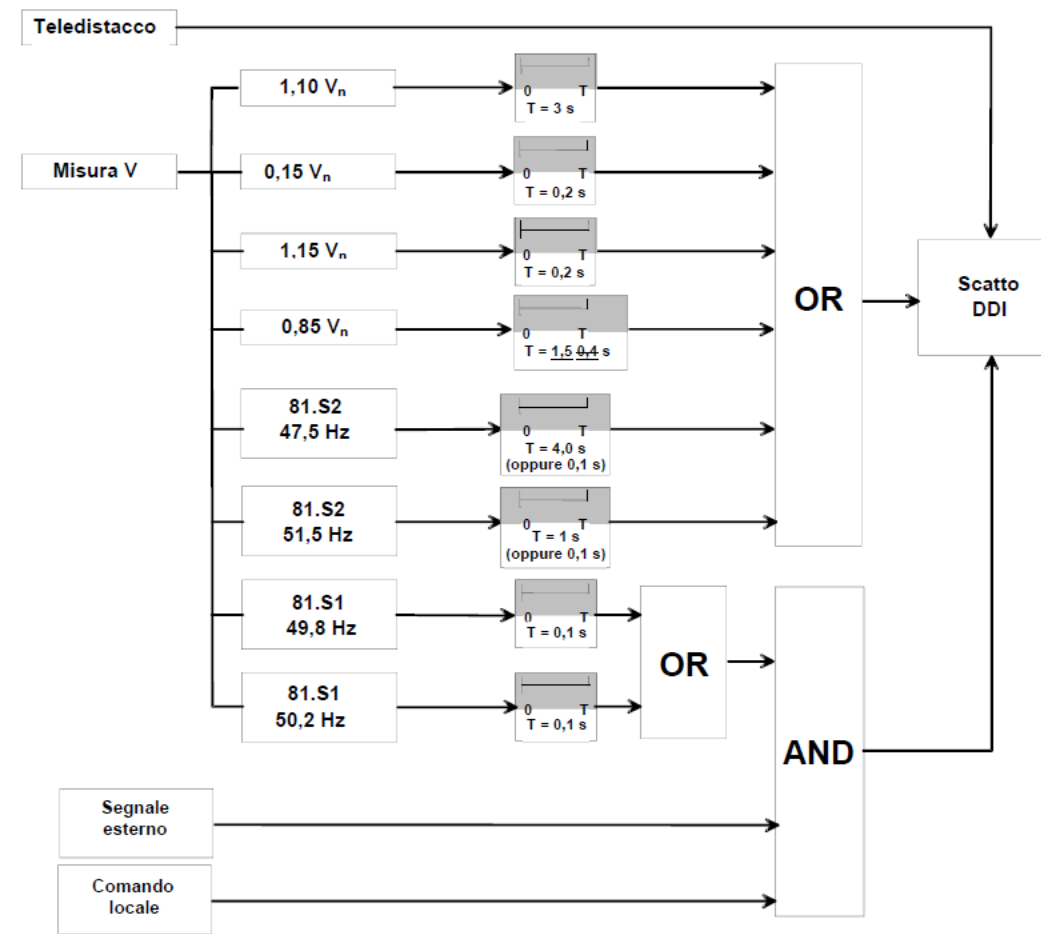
Teledistacco

Misura V

1,10 $V_n$

0 T
T = 3 s

0,15 $V_n$

0 T
T = 0,2 s

1,15 $V_n$

0 T
T = 0,2 s

0,85 $V_n$

0 T
T = 1,5 0,4 s

81.S2
47,5 Hz

0 T
T = 4,0 s
(oppure 0,1 s)

81.S2
51,5 Hz

0 T
T = 1 s
(oppure 0,1 s)

81.S1
49,8 Hz

0 T
T = 0,1 s

81.S1
50,2 Hz

0 T
T = 0,1 s

OR

OR

Scatto
DDI

AND

Segnale
esterno

Comando
locale